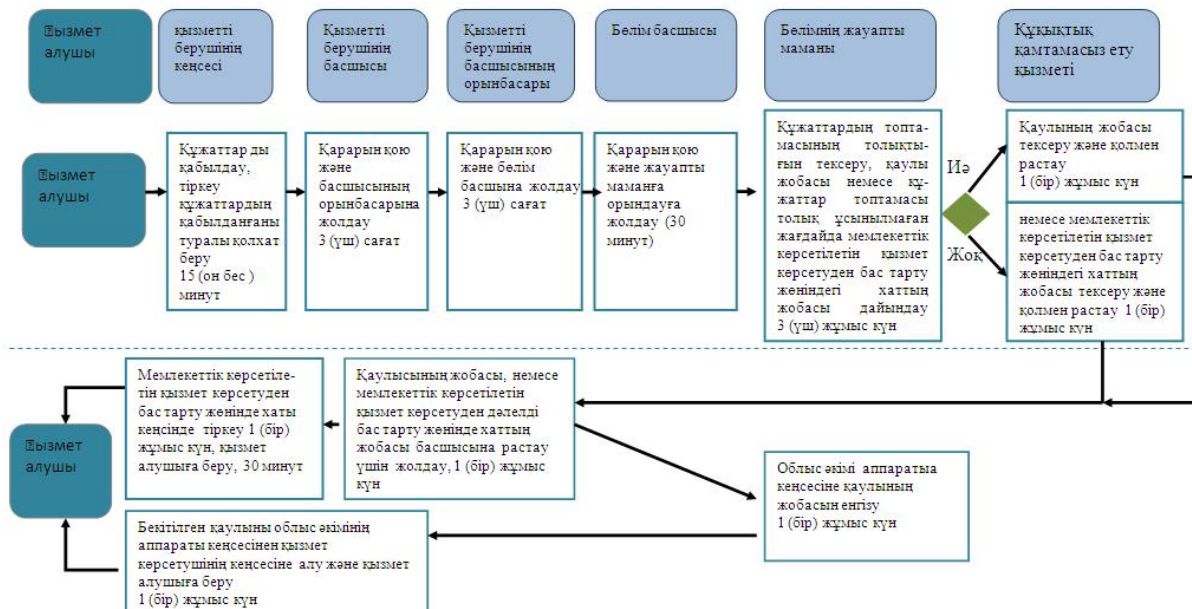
Қызмет алушы

қызметті берушінің кеңсесі

Қызметті берушінің басшысы

Қызметті берушінің басшысының орынбасары

Бөлім басшысы

Бөлімнің жауапты маманы

Құқықтық қамтамасыз ету қызметі

Қызмет алушы

Құжаттар ды қабылдау, тіркеу құжаттардың қабылданғаны туралы қолхат беру 15 (он бес ) минут

Қарарын қою және басшысының орынбасарына жолдау 3 (үш) сағат

Қарарын қою және бөлім басшысына жолдау 3 (үш) сағат

Қарарын қою және жауапты маманға орындауға жолдау (30 минут)

Құжаттардың топтамасының толықтығын тексеру, қаулы жобасы немесе құжаттар топтамасы толық ұсынылмаған жағдайда мемлекеттік көрсетілетін қызмет көрсетуден бас тарту жөніндегі хаттың жобасы дайындау 3 (үш) жұмыс күн

Иә

Жоқ

Қаулының жобасы тексеру және қолмен растау 1 (бір) жұмыс күн

немесе мемлекеттік көрсетілетін қызмет көрсетуден бас тарту жөніндегі хаттың жобасы тексеру және қолмен растау 1 (бір) жұмыс күн

Мемлекеттік көрсетілетін қызмет көрсетуден бас тарту жөнінде хаты кеңсінде тіркеу 1 (бір) жұмыс күн, қызмет алушыға беру, 30 минут

Қаулысының жобасы, немесе мемлекеттік көрсетілетін қызмет көрсетуден дәлелді бас тарту жөнінде хаттың жобасы басшысына растау үшін жолдау, 1 (бір) жұмыс күн

Қызмет алушы

Облыс әкімі аппаратыа кеңсесіне қаулының жобасын енгізу 1 (бір) жұмыс күн

Бекітілген қаулыны облыс әкімінің аппараты кеңсесінен қызмет көрсетушінің кеңсесіне алу және қызмет алушыға беру 1 (бір) жұмыс күн